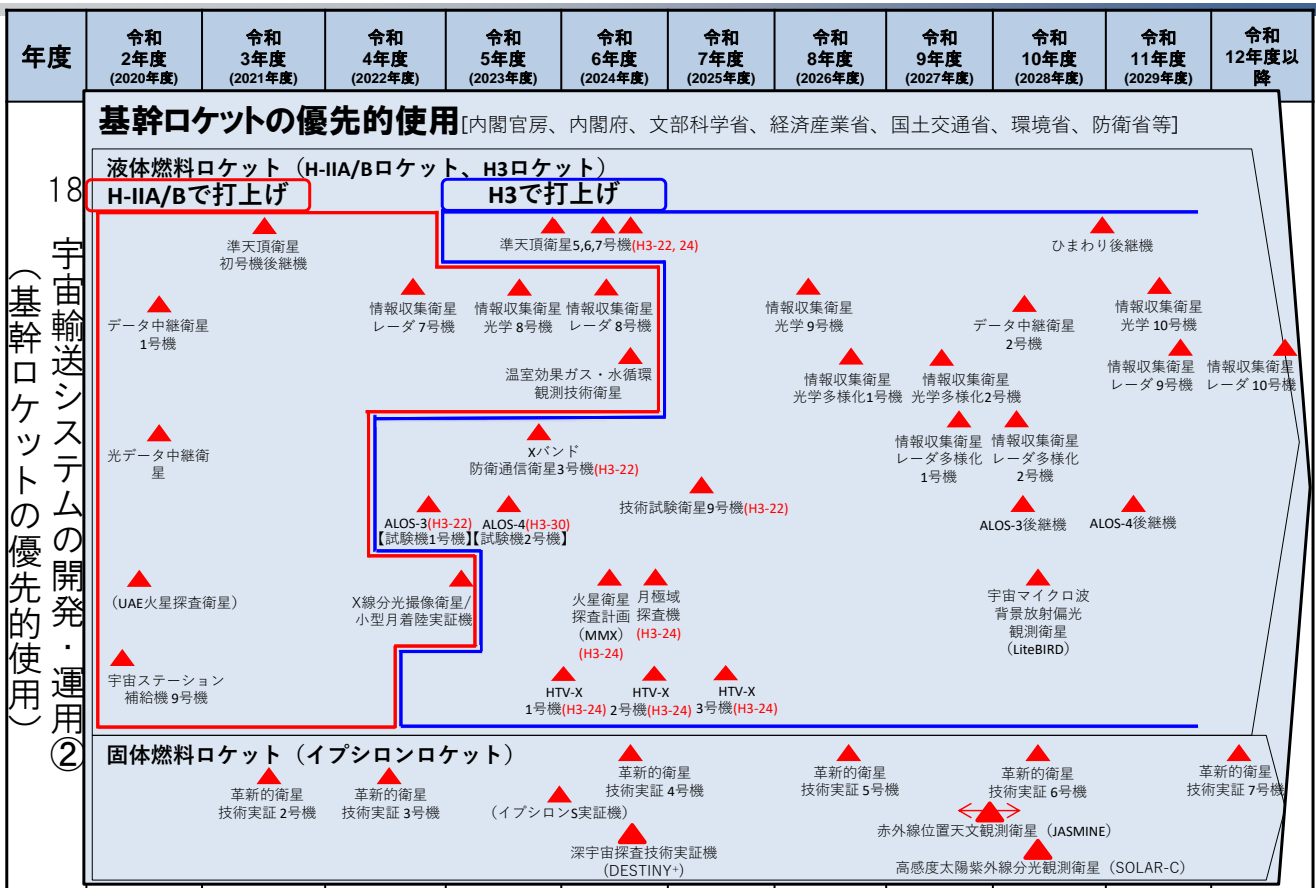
| 年度 | 令和 2年度 (2020年度) | 令和 3年度 (2021年度) | 令和 4年度 (2022年度) | 令和 5年度 (2023年度) | 令和 6年度 (2024年度) | 令和 7年度 (2025年度) | 令和 8年度 (2026年度) | 令和 9年度 (2027年度) | 令和 10年度 (2028年度) | 令和 11年度 (2029年度) | 令和 12年度以降 |
|---|---|---|---|---|---|---|---|---|---|---|---|

18 宇宙輸送システムの開発・運用② (基幹ロケットの優先的使用)

基幹ロケットの優先的使用[内閣官房、内閣府、文部科学省、経済産業省、国土交通省、環境省、防衛省等]

液体燃料ロケット（H-IIA/Bロケット、H3ロケット）

H-IIA/Bで打上げ

H3で打上げ

準天頂衛星 初号機後継機

準天頂衛星5,6,7号機(H3-22, 24)

ひまわり後継機

データ中継衛星 1号機

情報収集衛星 レーダ7号機

情報収集衛星 光学8号機

情報収集衛星 レーダ8号機

情報収集衛星 光学9号機

データ中継衛星 2号機

情報収集衛星 光学10号機

温室効果ガス・水循環 観測技術衛星

情報収集衛星 光学多様化1号機

情報収集衛星 光学多様化2号機

情報収集衛星 レーダ9号機

情報収集衛星 レーダ10号機

光データ中継衛星

Xバンド 防衛通信衛星3号機(H3-22)

情報収集衛星 レーダ多様化 1号機

情報収集衛星 レーダ多様化 2号機

技術試験衛星9号機(H3-22)

ALOS-3(H3-22)【試験機1号機】

ALOS-4(H3-30)【試験機2号機】

ALOS-3後継機

ALOS-4後継機

（UAE火星探査衛星）

X線分光撮像衛星/ 小型月着陸実証機

火星衛星 探査計画 (MMX) (H3-24)

月極域 探査機 (H3-24)

宇宙マイクロ波 背景放射偏光 観測衛星 (LiteBIRD)

宇宙ステーション 補給機 9号機

HTV-X 1号機(H3-24)

HTV-X 2号機(H3-24)

HTV-X 3号機(H3-24)

固体燃料ロケット（イプシロンロケット）

革新的衛星 技術実証 2号機

革新的衛星 技術実証 3号機

（イプシロンS実証機）

革新的衛星 技術実証 4号機

革新的衛星 技術実証 5号機

革新的衛星 技術実証 6号機

革新的衛星 技術実証 7号機

深宇宙探査技術実証機 (DESTINY+)

赤外線位置天文観測衛星（JASMINE）

高感度太陽紫外線分光観測衛星（SOLAR-C）